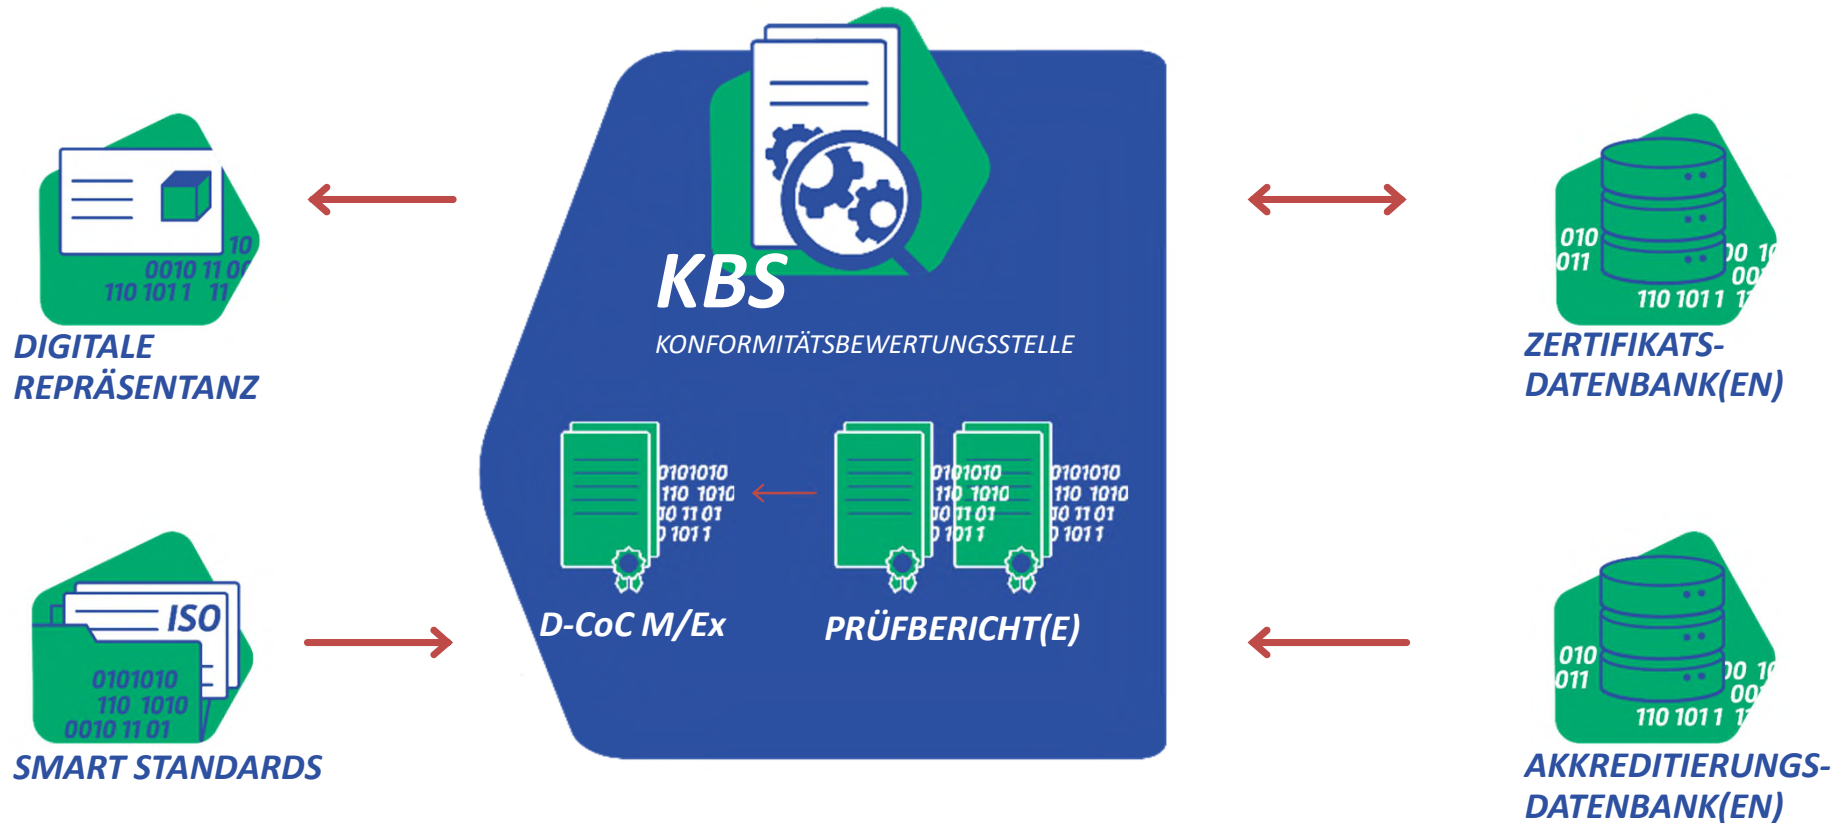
10
0010 11 0
110 1011 11
DIGITALE REPRÄSENTANZ

ISO
0101010
110 1010
0010 11 01
SMART STANDARDS

KBS
KONFORMITÄTSBEWERTUNGSSTELLE

0101010
110 1010
10 11 01
1011
D-CoC M/Ex

0101010
110 1010
10 11 01
1011
0101010
110 1010
10 11 01
1011
PRÜFBERICHT(E)

010
011
00 1
00
110 1011 1
ZERTIFIKATS-DATENBANK(EN)

010
011
00 1
00
110 1011 1
AKKREDITIERUNGS-DATENBANK(EN)